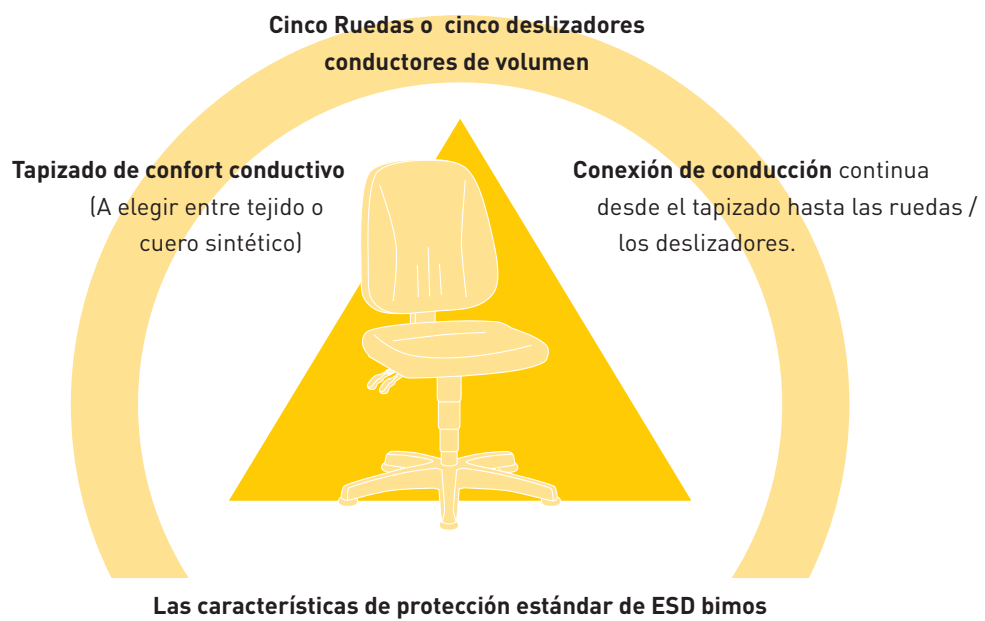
Cinco Ruedas o cinco deslizadores conductores de volumen

Tapizado de confort conductivo (A elegir entre tejido o cuero sintético)

Conexión de conducción continua desde el tapizado hasta las ruedas / los deslizadores.

Las características de protección estándar de ESD bimos